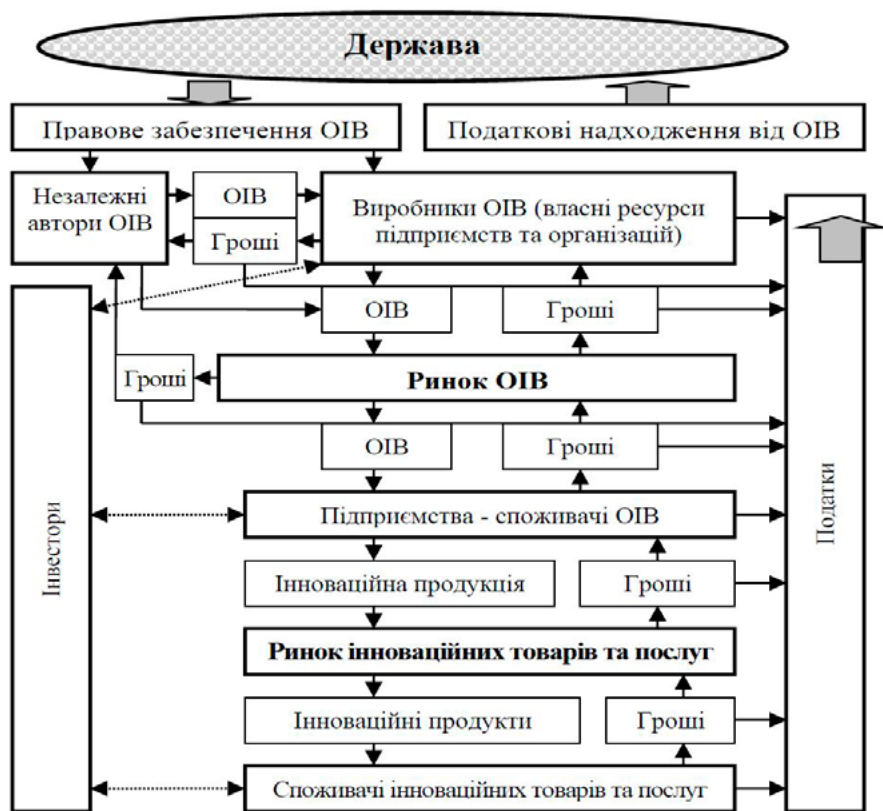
Держава

Правове забезпечення ОІВ

Податкові надходження від ОІВ

Незалежні автори ОІВ

ОІВ

Гроші

Виробники ОІВ (власні ресурси підприємств та організацій)

ОІВ

Гроші

Гроші

Ринок ОІВ

ОІВ

Гроші

Інвестори

Підприємства - споживачі ОІВ

Податки

Інноваційна продукція

Гроші

Ринок інноваційних товарів та послуг

Інноваційні продукти

Гроші

Споживачі інноваційних товарів та послуг